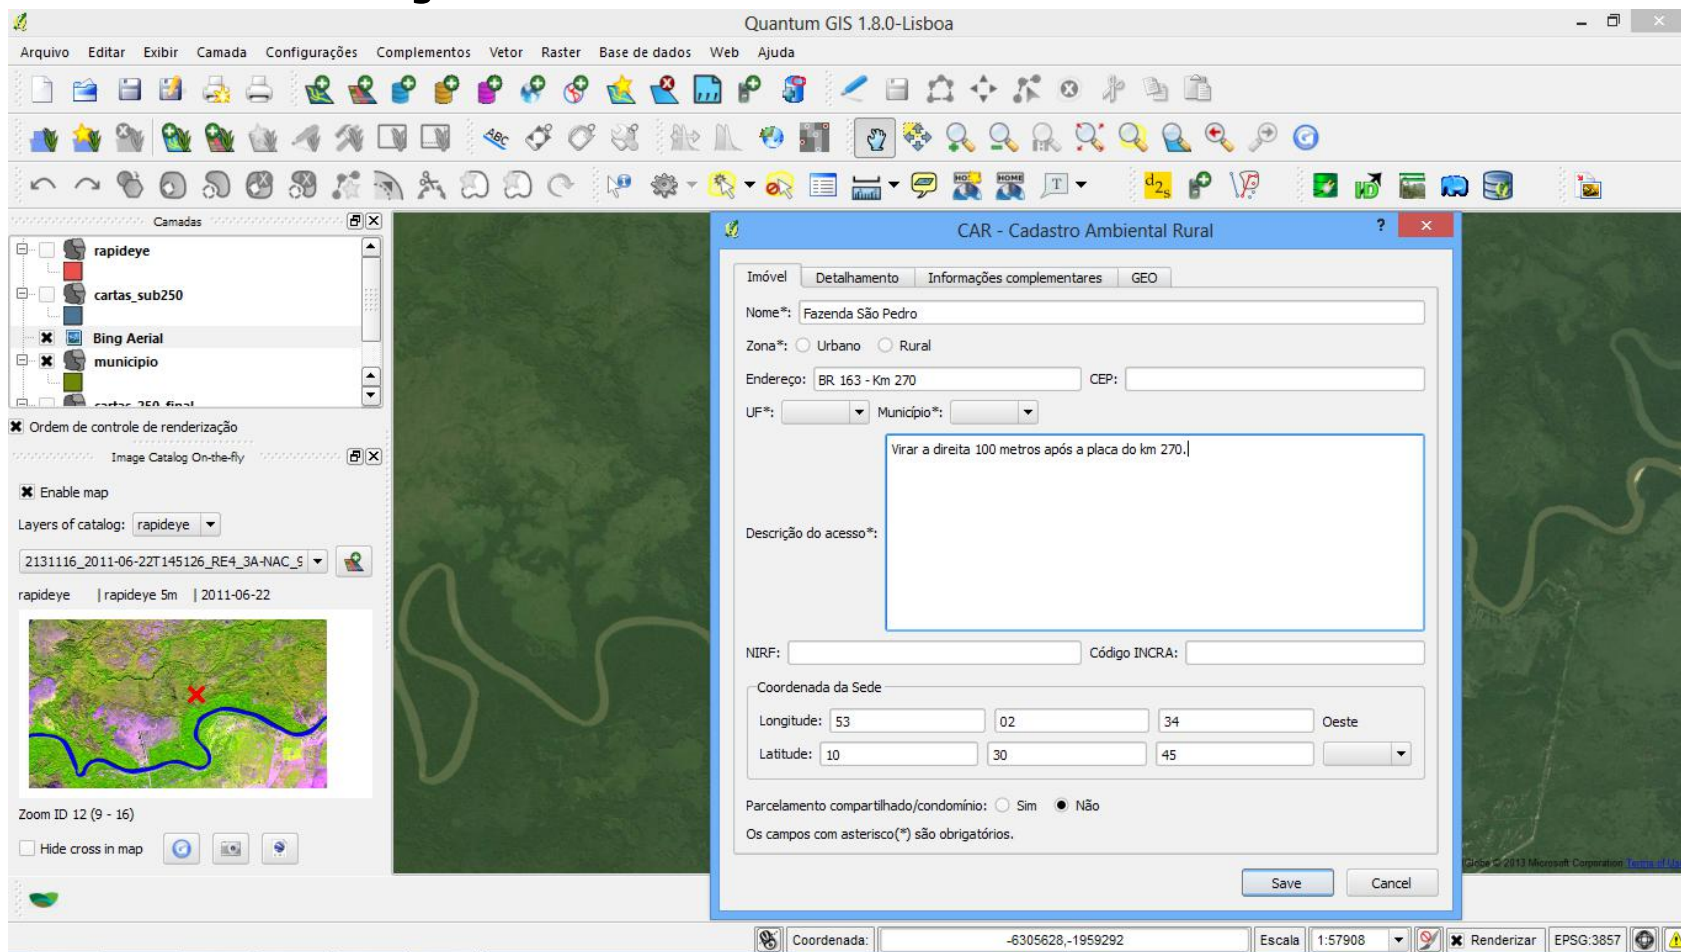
Quantum GIS 1.8.0-Lisboa

Arquivo Editar Exibir Camada Configurações Complementos Vetor Raster Base de dados Web Ajuda

Camadas

rapideye

cartas_sub250

Bing Aerial

municipio

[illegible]

Ordem de controle de renderização

Image Catalog On-the-fly

Enable map

Layers of catalog: rapideye

2131116_2011-06-22T145126_RE4_3A-NAC_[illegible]

rapideye | rapideye 5m | 2011-06-22

Zoom ID 12 (9 - 16)

Hide cross in map

CAR - Cadastro Ambiental Rural

Imóvel Detalhamento Informações complementares GEO

Nome*: Fazenda São Pedro

Zona*: Urbano Rural

Endereço: BR 163 - Km 270 CEP:

UF*: Município*:

Descrição do acesso*: Virar a direita 100 metros após a placa do km 270.

NIRF: Código INCRA:

Coordenada da Sede

Longitude: 53 02 34 Oeste

Latitude: 10 30 45

Parcelamento compartilhado/condomínio: Sim Não

Os campos com asterisco(*) são obrigatórios.

Save Cancel

Coordenada: -6305628,-1959292 Escala 1:57908 Renderizar EPSG:3857